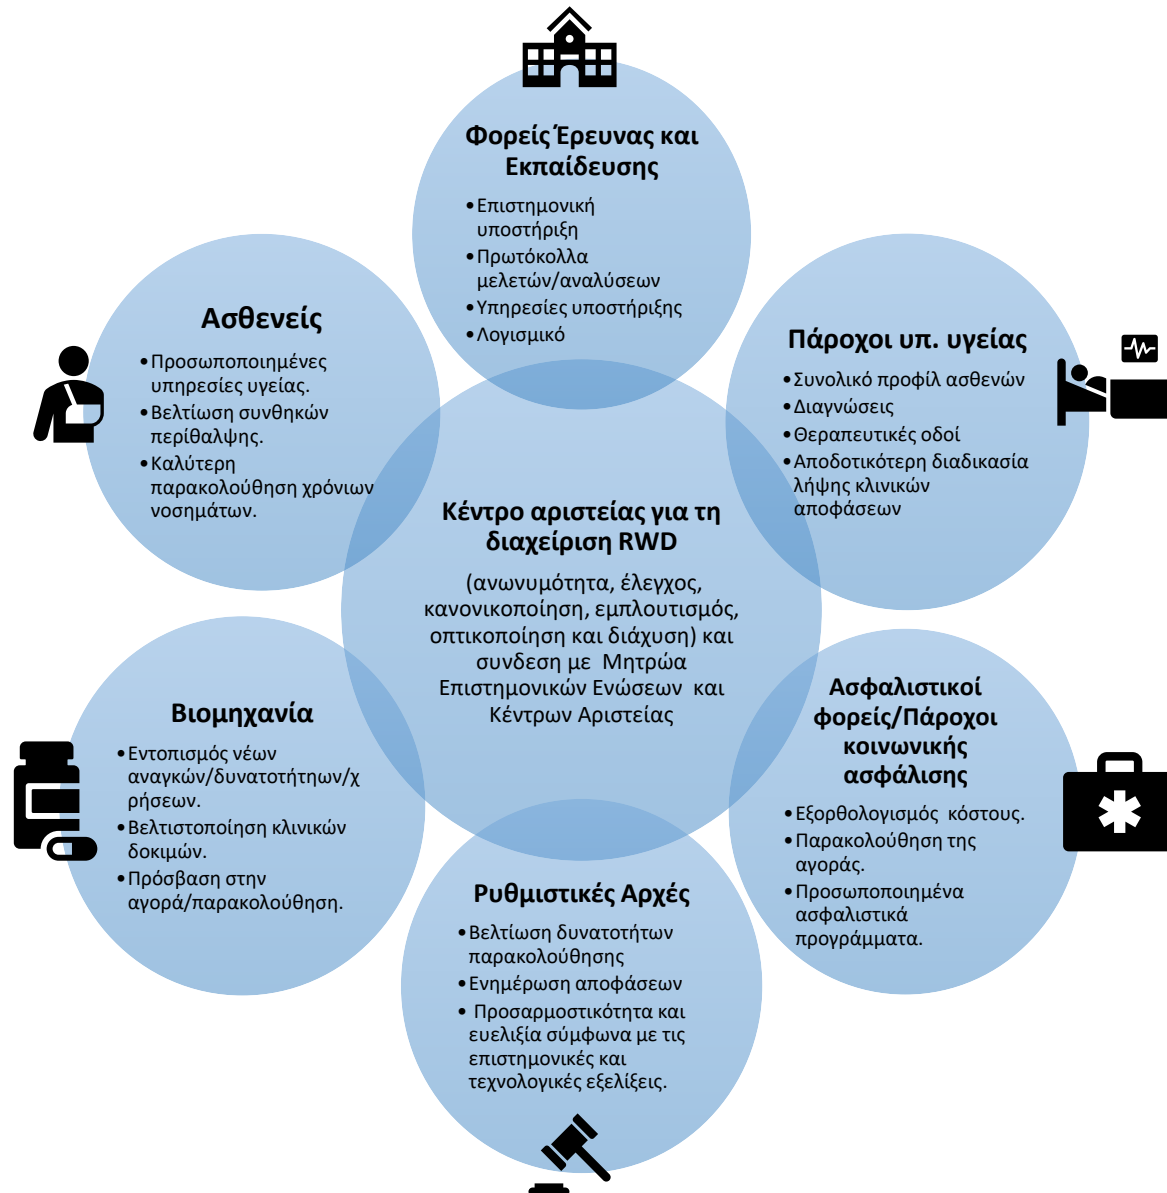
Φορείς Έρευνας και Εκπαίδευσης

• Επιστημονική υποστήριξη
• Πρωτόκολλα μελετών/αναλύσεων
• Υπηρεσίες υποστήριξης
• Λογισμικό

Ασθενείς

• Προσωποποιημένες υπηρεσίες υγείας.
• Βελτίωση συνθηκών περίθαλψης.
• Καλύτερη παρακολούθηση χρόνιων νοσημάτων.

Πάροχοι υπ. υγείας

• Συνολικό προφίλ ασθενών
• Διαγνώσεις
• Θεραπευτικές οδοί
• Αποδοτικότερη διαδικασία λήψης κλινικών αποφάσεων

Κέντρο αριστείας για τη διαχείριση RWD

(ανωνυμότητα, έλεγχος, κανονικοποίηση, εμπλουτισμός, οπτικοποίηση και διάχυση) και συνδεση με Μητρώα Επιστημονικών Ενώσεων και Κέντρων Αριστείας

Βιομηχανία

• Εντοπισμός νέων αναγκών/δυνατοτήτων/χρήσεων.
• Βελτιστοποίηση κλινικών δοκιμών.
• Πρόσβαση στην αγορά/παρακολούθηση.

Ασφαλιστικοί φορείς/Πάροχοι κοινωνικής ασφάλισης

• Εξορθολογισμός κόστους.
• Παρακολούθηση της αγοράς.
• Προσωποποιημένα ασφαλιστικά προγράμματα.

Ρυθμιστικές Αρχές

• Βελτίωση δυνατοτήτων παρακολούθησης
• Ενημέρωση αποφάσεων
• Προσαρμοστικότητα και ευελιξία σύμφωνα με τις επιστημονικές και τεχνολογικές εξελίξεις.